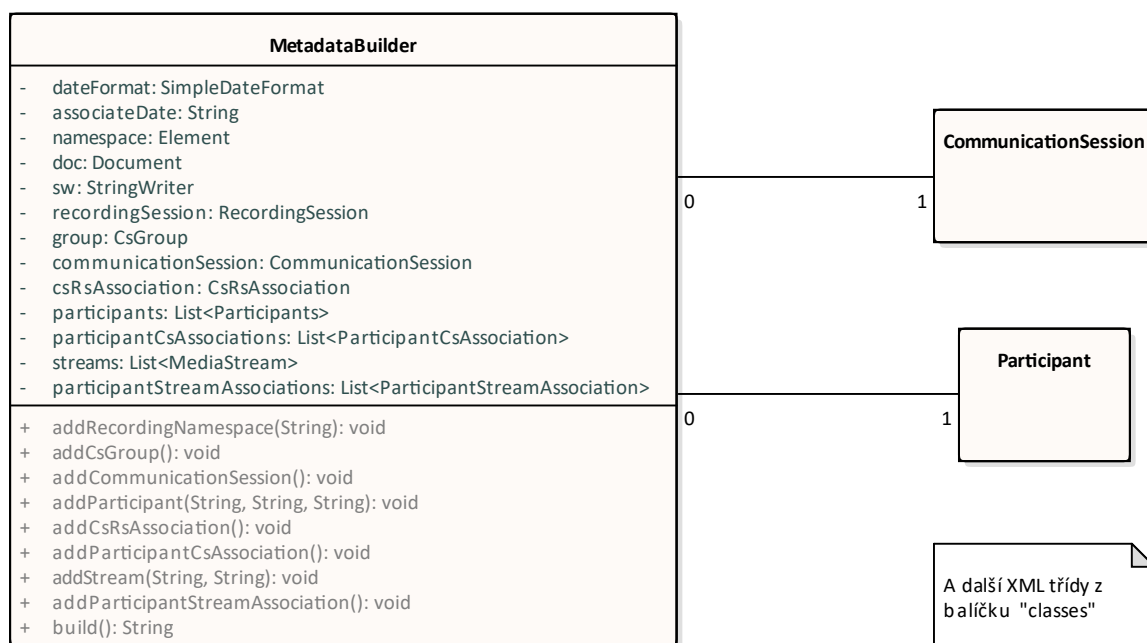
MetadataBuilder

- dateFormat: SimpleDateFormat
- associateDate: String
- namespace: Element
- doc: Document
- sw: StringWriter
- recordingSession: RecordingSession
- group: CsGroup
- communicationSession: CommunicationSession
- csRsAssociation: CsRsAssociation
- participants: List<Participants>
- participantCsAssociations: List<ParticipantCsAssociation>
- streams: List<MediaStream>
- participantStreamAssociations: List<ParticipantStreamAssociation>

+ addRecordingNamespace(String): void
+ addCsGroup(): void
+ addCommunicationSession(): void
+ addParticipant(String, String, String): void
+ addCsRsAssociation(): void
+ addParticipantCsAssociation(): void
+ addStream(String, String): void
+ addParticipantStreamAssociation(): void
+ build(): String

0

1

CommunicationSession

0

1

Participant

A další XML třídy z balíčku "classes"